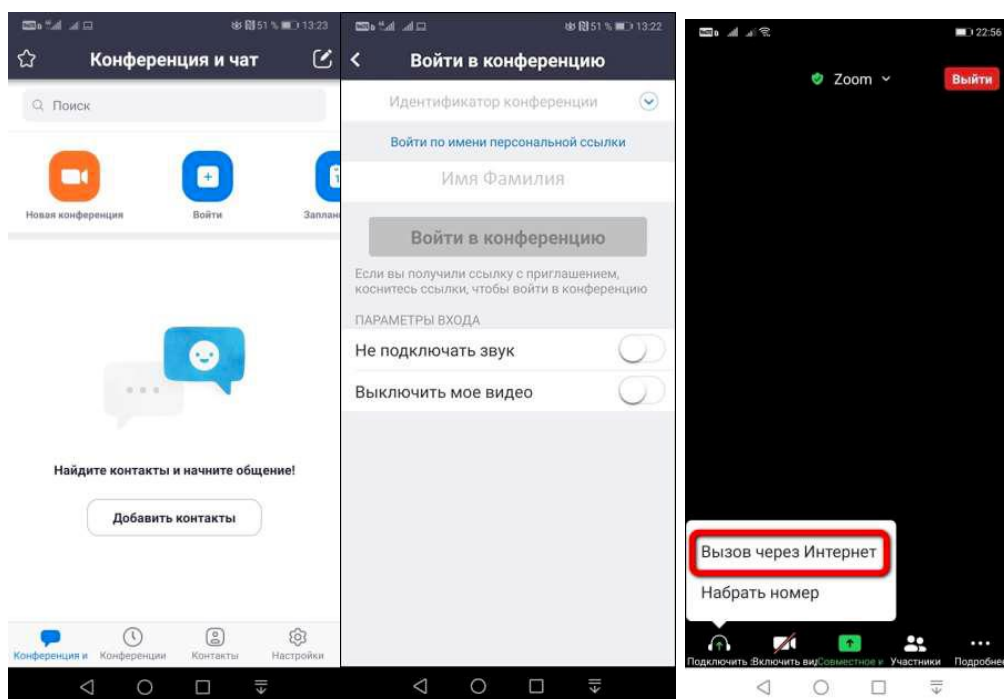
51 % 13:23

Конференция и чат

Поиск

Новая конференция

Войти

Заплан

Найдите контакты и начните общение!

Добавить контакты

Конференция и

Конференции

Контакты

Настройки

51 % 13:22

Войти в конференцию

Идентификатор конференции

Войти по имени персональной ссылки

Имя Фамилия

Войти в конференцию

Если вы получили ссылку с приглашением, коснитесь ссылки, чтобы войти в конференцию

ПАРАМЕТРЫ ВХОДА

Не подключать звук

Выключить мое видео

22:56

Zoom

Выйти

Вызов через Интернет

Набрать номер

Подключить

Включить ви

Совместное и

Участники

Подробнее